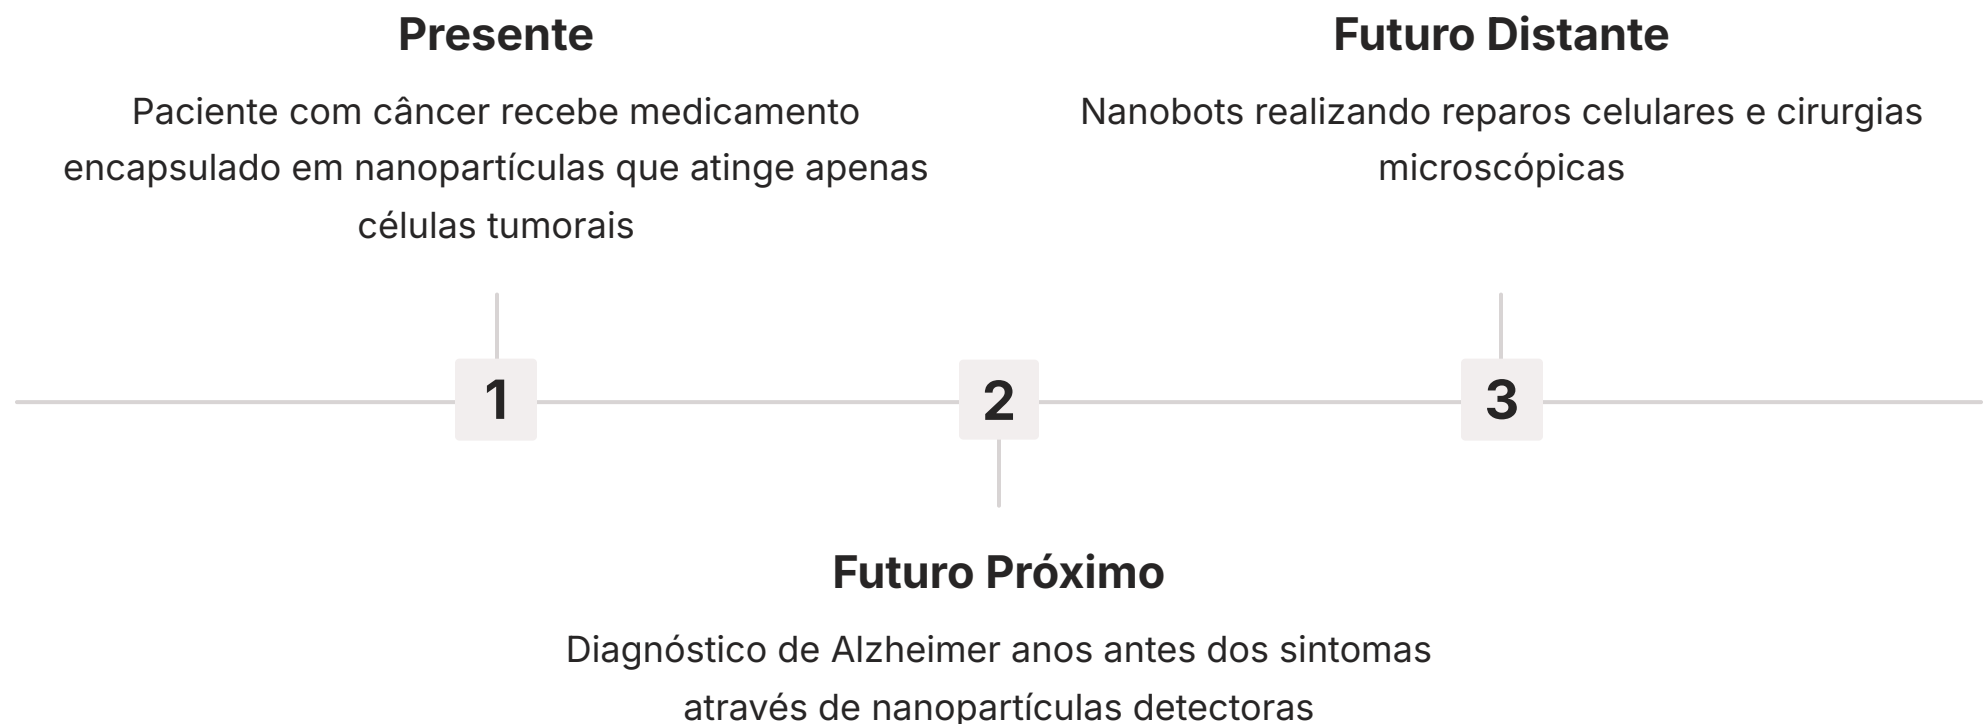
Presente

Paciente com câncer recebe medicamento encapsulado em nanopartículas que atinge apenas células tumorais

Futuro Distante

Nanobots realizando reparos celulares e cirurgias microscópicas

1

2

3

Futuro Próximo

Diagnóstico de Alzheimer anos antes dos sintomas através de nanopartículas detectoras